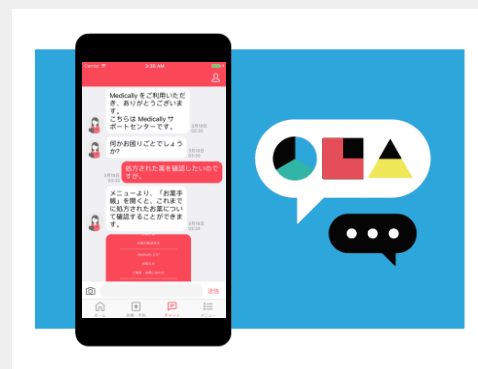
Carrier
3:36 AM

Medicallyをご利用いただき、ありがとうございます。
こちらはMedicallyサポートセンターです。

3月18日
03:00

何かお困りごとでしょうか?

3月18日
03:00

3月18日
03:05

処方された薬を確認したいのですが。

メニューより、「お薬手帳」を開くと、これまでに処方されたお薬について確認することができます。

3月18日
03:10

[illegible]

送信

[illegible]
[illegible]
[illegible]
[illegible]
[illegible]